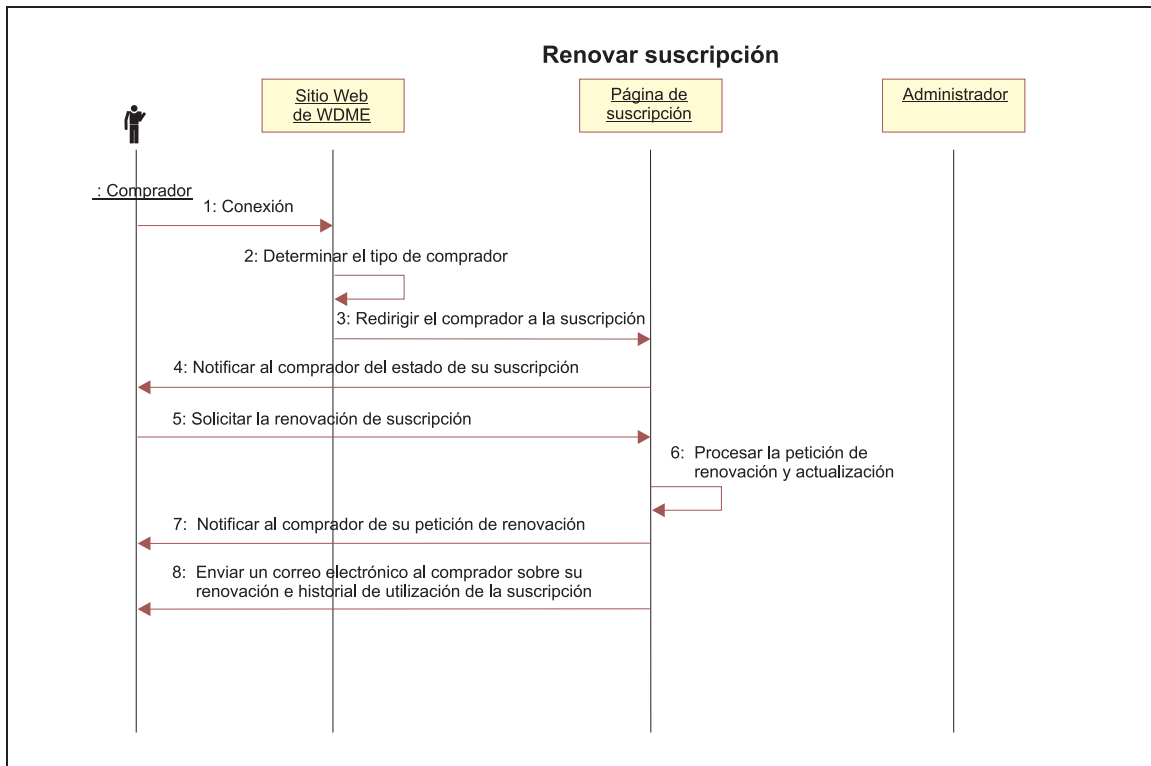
Renovar suscripción

Sitio Web de WDME

Página de suscripción

Administrador

: Comprador

1: Conexión

2: Determinar el tipo de comprador

3: Redirigir el comprador a la suscripción

4: Notificar al comprador del estado de su suscripción

5: Solicitar la renovación de suscripción

6: Procesar la petición de renovación y actualización

7: Notificar al comprador de su petición de renovación

8: Enviar un correo electrónico al comprador sobre su renovación e historial de utilización de la suscripción